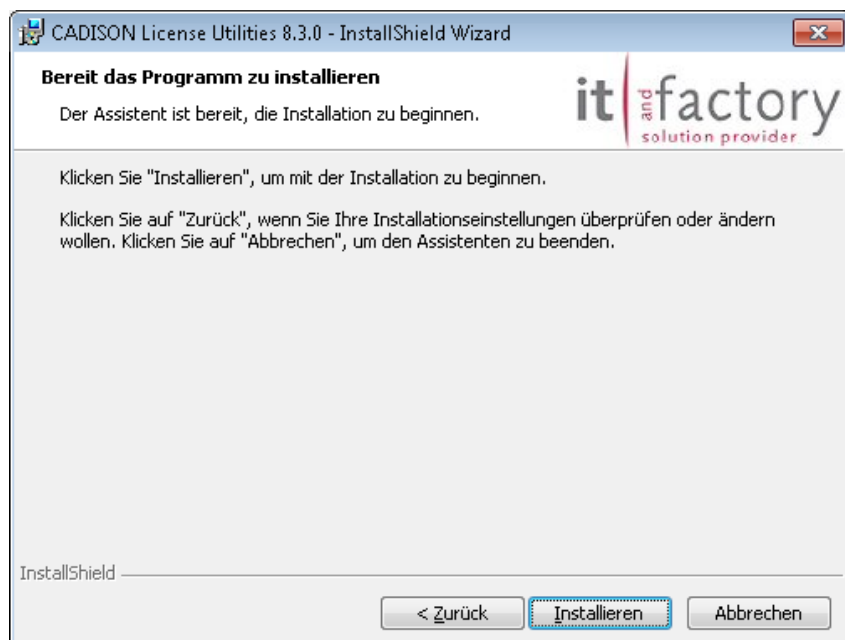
CADISON License Utilities 8.3.0 - InstallShield Wizard

Bereit das Programm zu installieren

Der Assistent ist bereit, die Installation zu beginnen.

it and factory
solution provider

Klicken Sie "Installieren", um mit der Installation zu beginnen.

Klicken Sie auf "Zurück", wenn Sie Ihre Installationseinstellungen überprüfen oder ändern wollen. Klicken Sie auf "Abbrechen", um den Assistenten zu beenden.

InstallShield

< Zurück

Installieren

Abbrechen